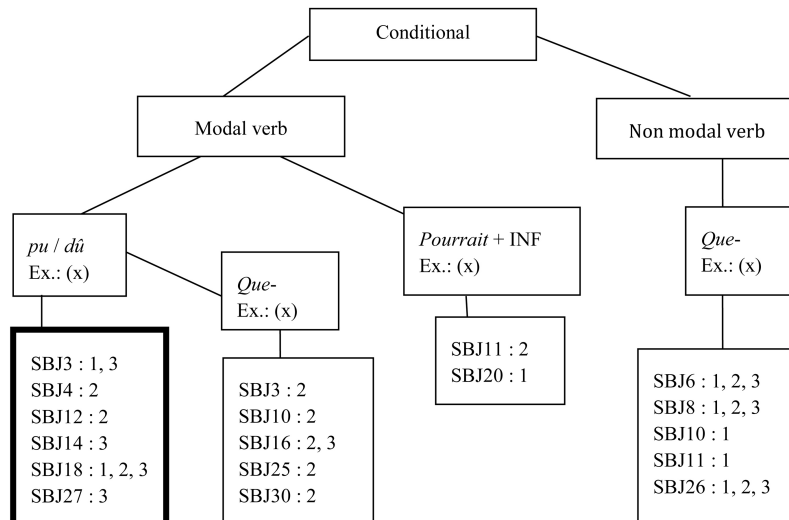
Conditional

Modal verb

Non modal verb

*pu* / *dû*
Ex.: (x)

*Que*-
Ex.: (x)

*Pourrait* + INF
Ex.: (x)

*Que*-
Ex.: (x)

SBJ3 : 1, 3
SBJ4 : 2
SBJ12 : 2
SBJ14 : 3
SBJ18 : 1, 2, 3
SBJ27 : 3

SBJ3 : 2
SBJ10 : 2
SBJ16 : 2, 3
SBJ25 : 2
SBJ30 : 2

SBJ11 : 2
SBJ20 : 1

SBJ6 : 1, 2, 3
SBJ8 : 1, 2, 3
SBJ10 : 1
SBJ11 : 1
SBJ26 : 1, 2, 3